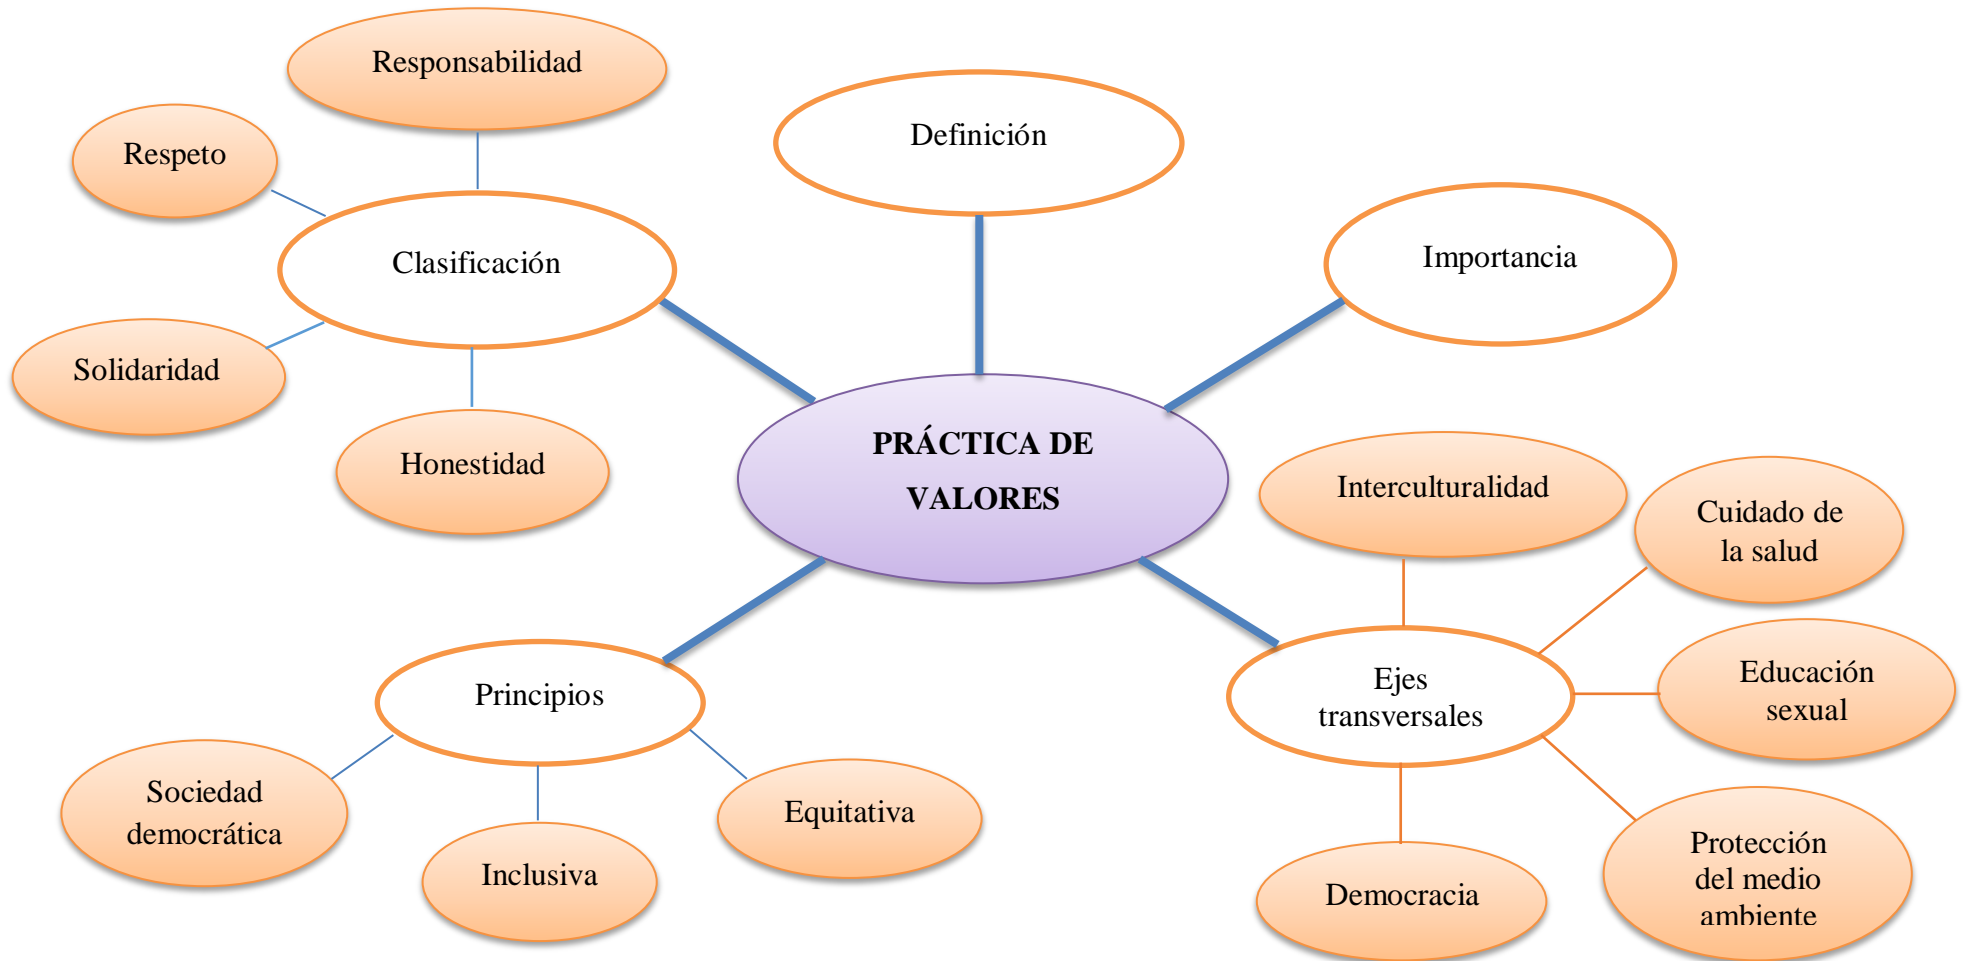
Responsabilidad

Respeto

Definición

Clasificación

Importancia

Solidaridad

Honestidad

PRÁCTICA DE VALORES

Interculturalidad

Cuidado de la salud

Principios

Ejes transversales

Educación sexual

Sociedad democrática

Equitativa

Inclusiva

Democracia

Protección del medio ambiente